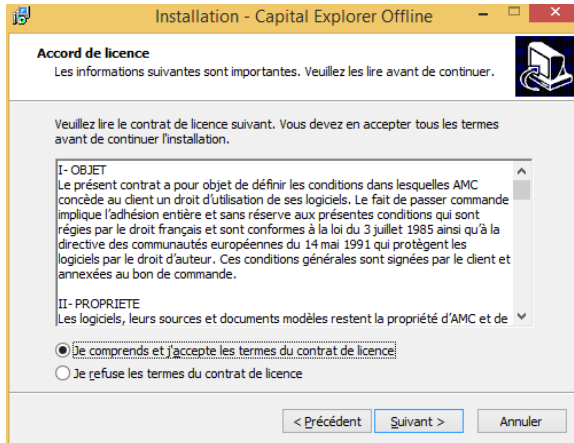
Installation - Capital Explorer Offline

Accord de licence

Les informations suivantes sont importantes. Veuillez les lire avant de continuer.

Veuillez lire le contrat de licence suivant. Vous devez en accepter tous les termes avant de continuer l'installation.

I- OBJET
Le présent contrat a pour objet de définir les conditions dans lesquelles AMC concède au client un droit d'utilisation de ses logiciels. Le fait de passer commande implique l'adhésion entière et sans réserve aux présentes conditions qui sont régies par le droit français et sont conformes à la loi du 3 juillet 1985 ainsi qu'à la directive des communautés européennes du 14 mai 1991 qui protègent les logiciels par le droit d'auteur. Ces conditions générales sont signées par le client et annexées au bon de commande.

II- PROPRIETE
Les logiciels, leurs sources et documents modèles restent la propriété d'AMC et de

Je comprends et j'accepte les termes du contrat de licence

Je refuse les termes du contrat de licence

< Précédent
Suivant >
Annuler